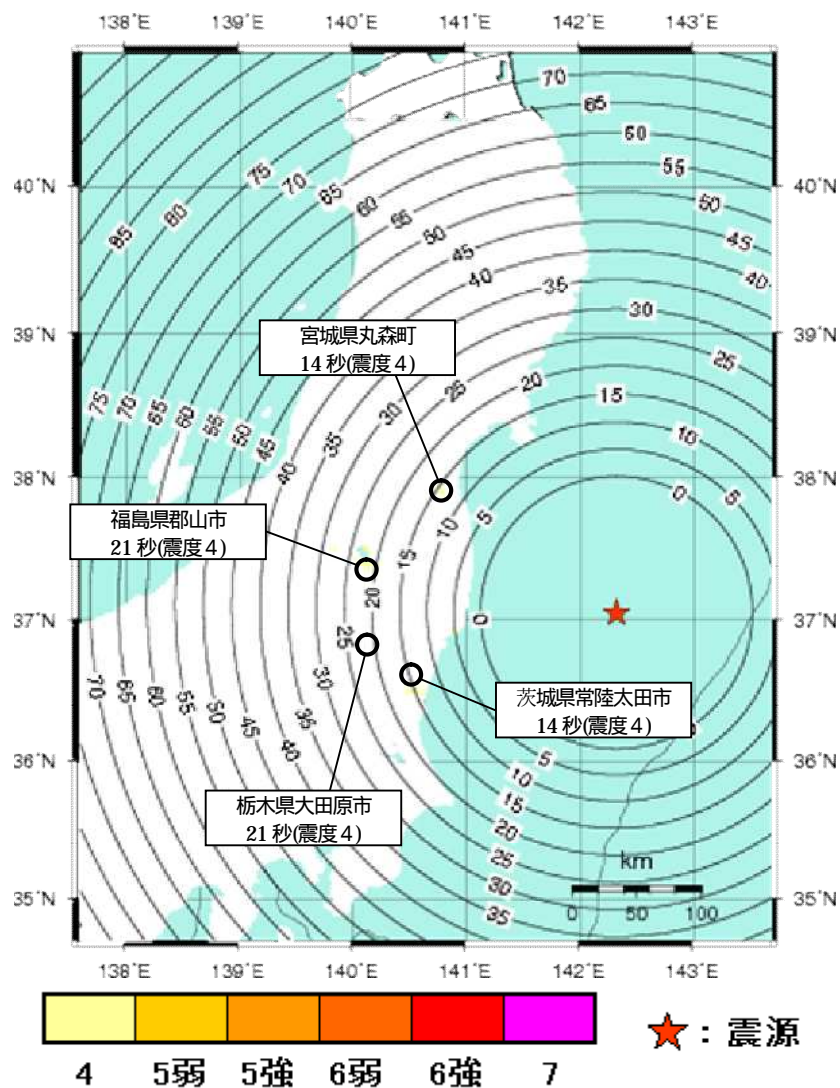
138°E 139°E 140°E 141°E 142°E 143°E

40°N 39°N 38°N 37°N 36°N 35°N

70 65 60 55 50 45 40
85 80 75 70 65 60 55 50 45 40 35 30 25 20 15 10 0 5
75 70 65 60 55 50 45 40 35 30 25
10 5 15 20 0 25 30 35 40 45 50 55 60 65 70
5 10 15 20 25 30 35

宮城県丸森町
14 秒(震度 4)

福島県郡山市
21 秒(震度 4)

茨城県常陸太田市
14 秒(震度 4)

栃木県大田原市
21 秒(震度 4)

km
0 50 100

4 5弱 5強 6弱 6強 7

★：震源